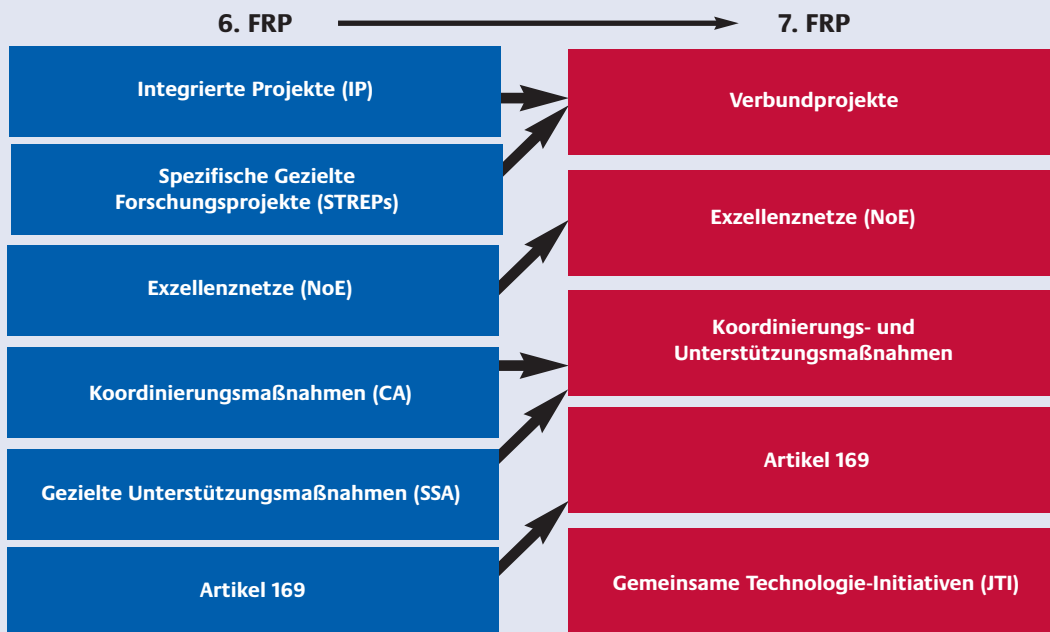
6. FRP

7. FRP

Integrierte Projekte (IP)

Spezifische Gezielte Forschungsprojekte (STREPs)

Exzellenznetze (NoE)

Koordinierungsmaßnahmen (CA)

Gezielte Unterstützungsmaßnahmen (SSA)

Artikel 169

Verbundprojekte

Exzellenznetze (NoE)

Koordinierungs- und Unterstützungsmaßnahmen

Artikel 169

Gemeinsame Technologie-Initiativen (JTI)